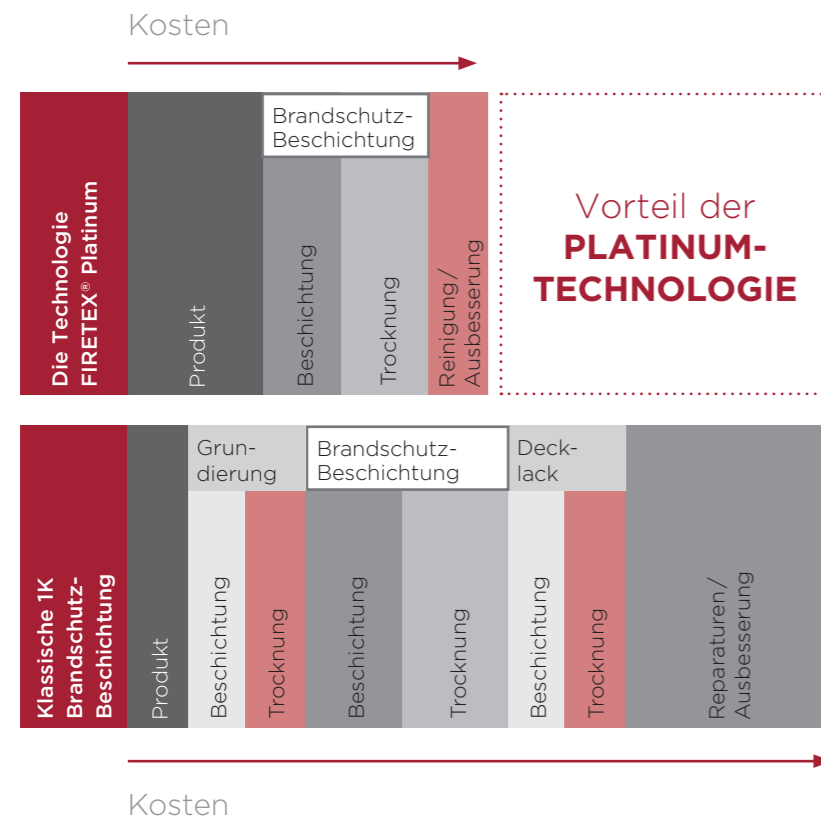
Kosten

Die Technologie FIRETEX® Platinum

Produkt

Brandschutz-Beschichtung

Beschichtung

Trocknung

Reinigung/ Ausbesserung

Vorteil der PLATINUM-TECHNOLOGIE

Klassische 1K Brandschutz-Beschichtung

Produkt

Grundierung

Beschichtung

Trocknung

Brandschutz-Beschichtung

Beschichtung

Trocknung

Decklack

Beschichtung

Trocknung

Reparaturen / Ausbesserung

Kosten